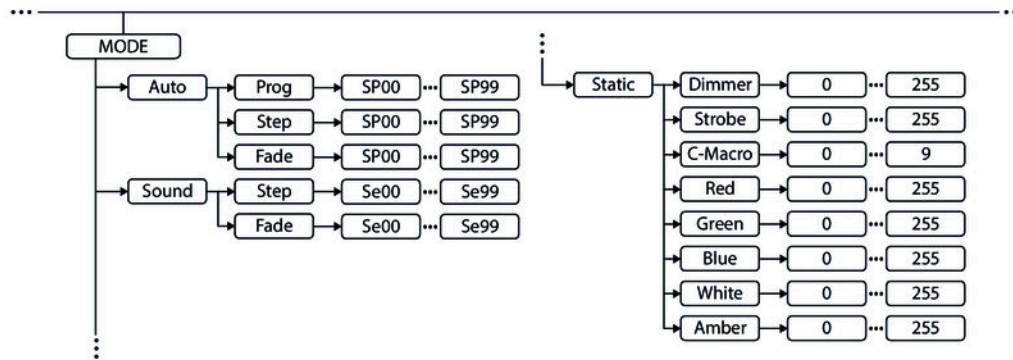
MODE

Auto → Prog → SP00 ··· SP99
Step → SP00 ··· SP99
Fade → SP00 ··· SP99

Sound → Step → Se00 ··· Se99
Fade → Se00 ··· Se99

Static → Dimmer → 0 ··· 255
Strobe → 0 ··· 255
C-Macro → 0 ··· 9
Red → 0 ··· 255
Green → 0 ··· 255
Blue → 0 ··· 255
White → 0 ··· 255
Amber → 0 ··· 255